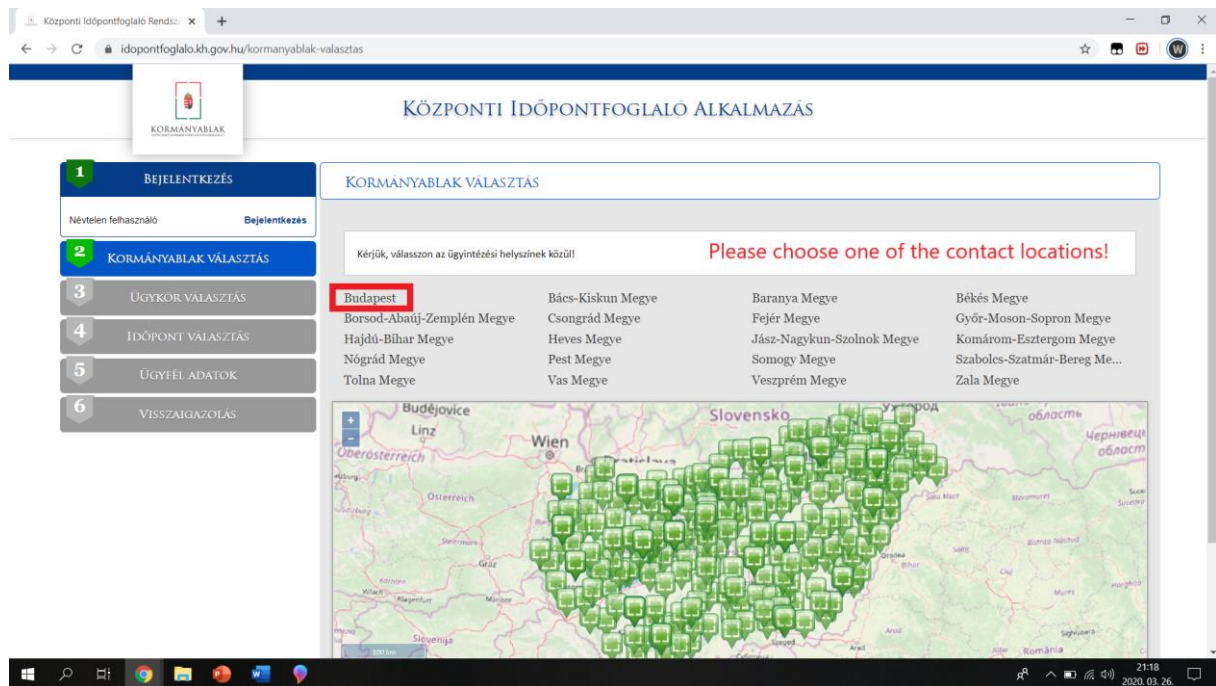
Központi Időpontfoglaló Rendsz ×

idopontfoglalo.kh.gov.hu/kormanyablak-valasztas

KORMÁNYABLAK

KÖZPONTI IDŐPONTFOGLALÓ ALKALMAZÁS

1 BEJELENTKEZÉS

Névtelen felhasználó Bejelentkezés

2 KORMÁNYABLAK VÁLASZTÁS

3 ÜGYKÖR VÁLASZTÁS

4 IDŐPONT VÁLASZTÁS

5 ÜGYFÉL ADATOK

6 VISSZAIGAZOLÁS

KORMÁNYABLAK VÁLASZTÁS

Kérjük, válasszon az ügyintézési helyszínek közül!

Please choose one of the contact locations!

| Budapest | Bács-Kiskun Megye | Baranya Megye | Békés Megye |
|---|---|---|---|
| Borsod-Abaúj-Zemplén Megye | Csongrád Megye | Fejér Megye | Győr-Moson-Sopron Megye |
| Hajdú-Bihar Megye | Heves Megye | Jász-Nagykun-Szolnok Megye | Komárom-Esztergom Megye |
| Nógrád Megye | Pest Megye | Somogy Megye | Szabolcs-Szatmár-Bereg Me... |
| Tolna Megye | Vas Megye | Veszprém Megye | Zala Megye |

Budějovice
Linz
Wien
Oberösterreich
Österreich
Graz
Slovensko
Slovenija
România
область
Чернівецька область
100 km

21:18
2020. 03. 26.